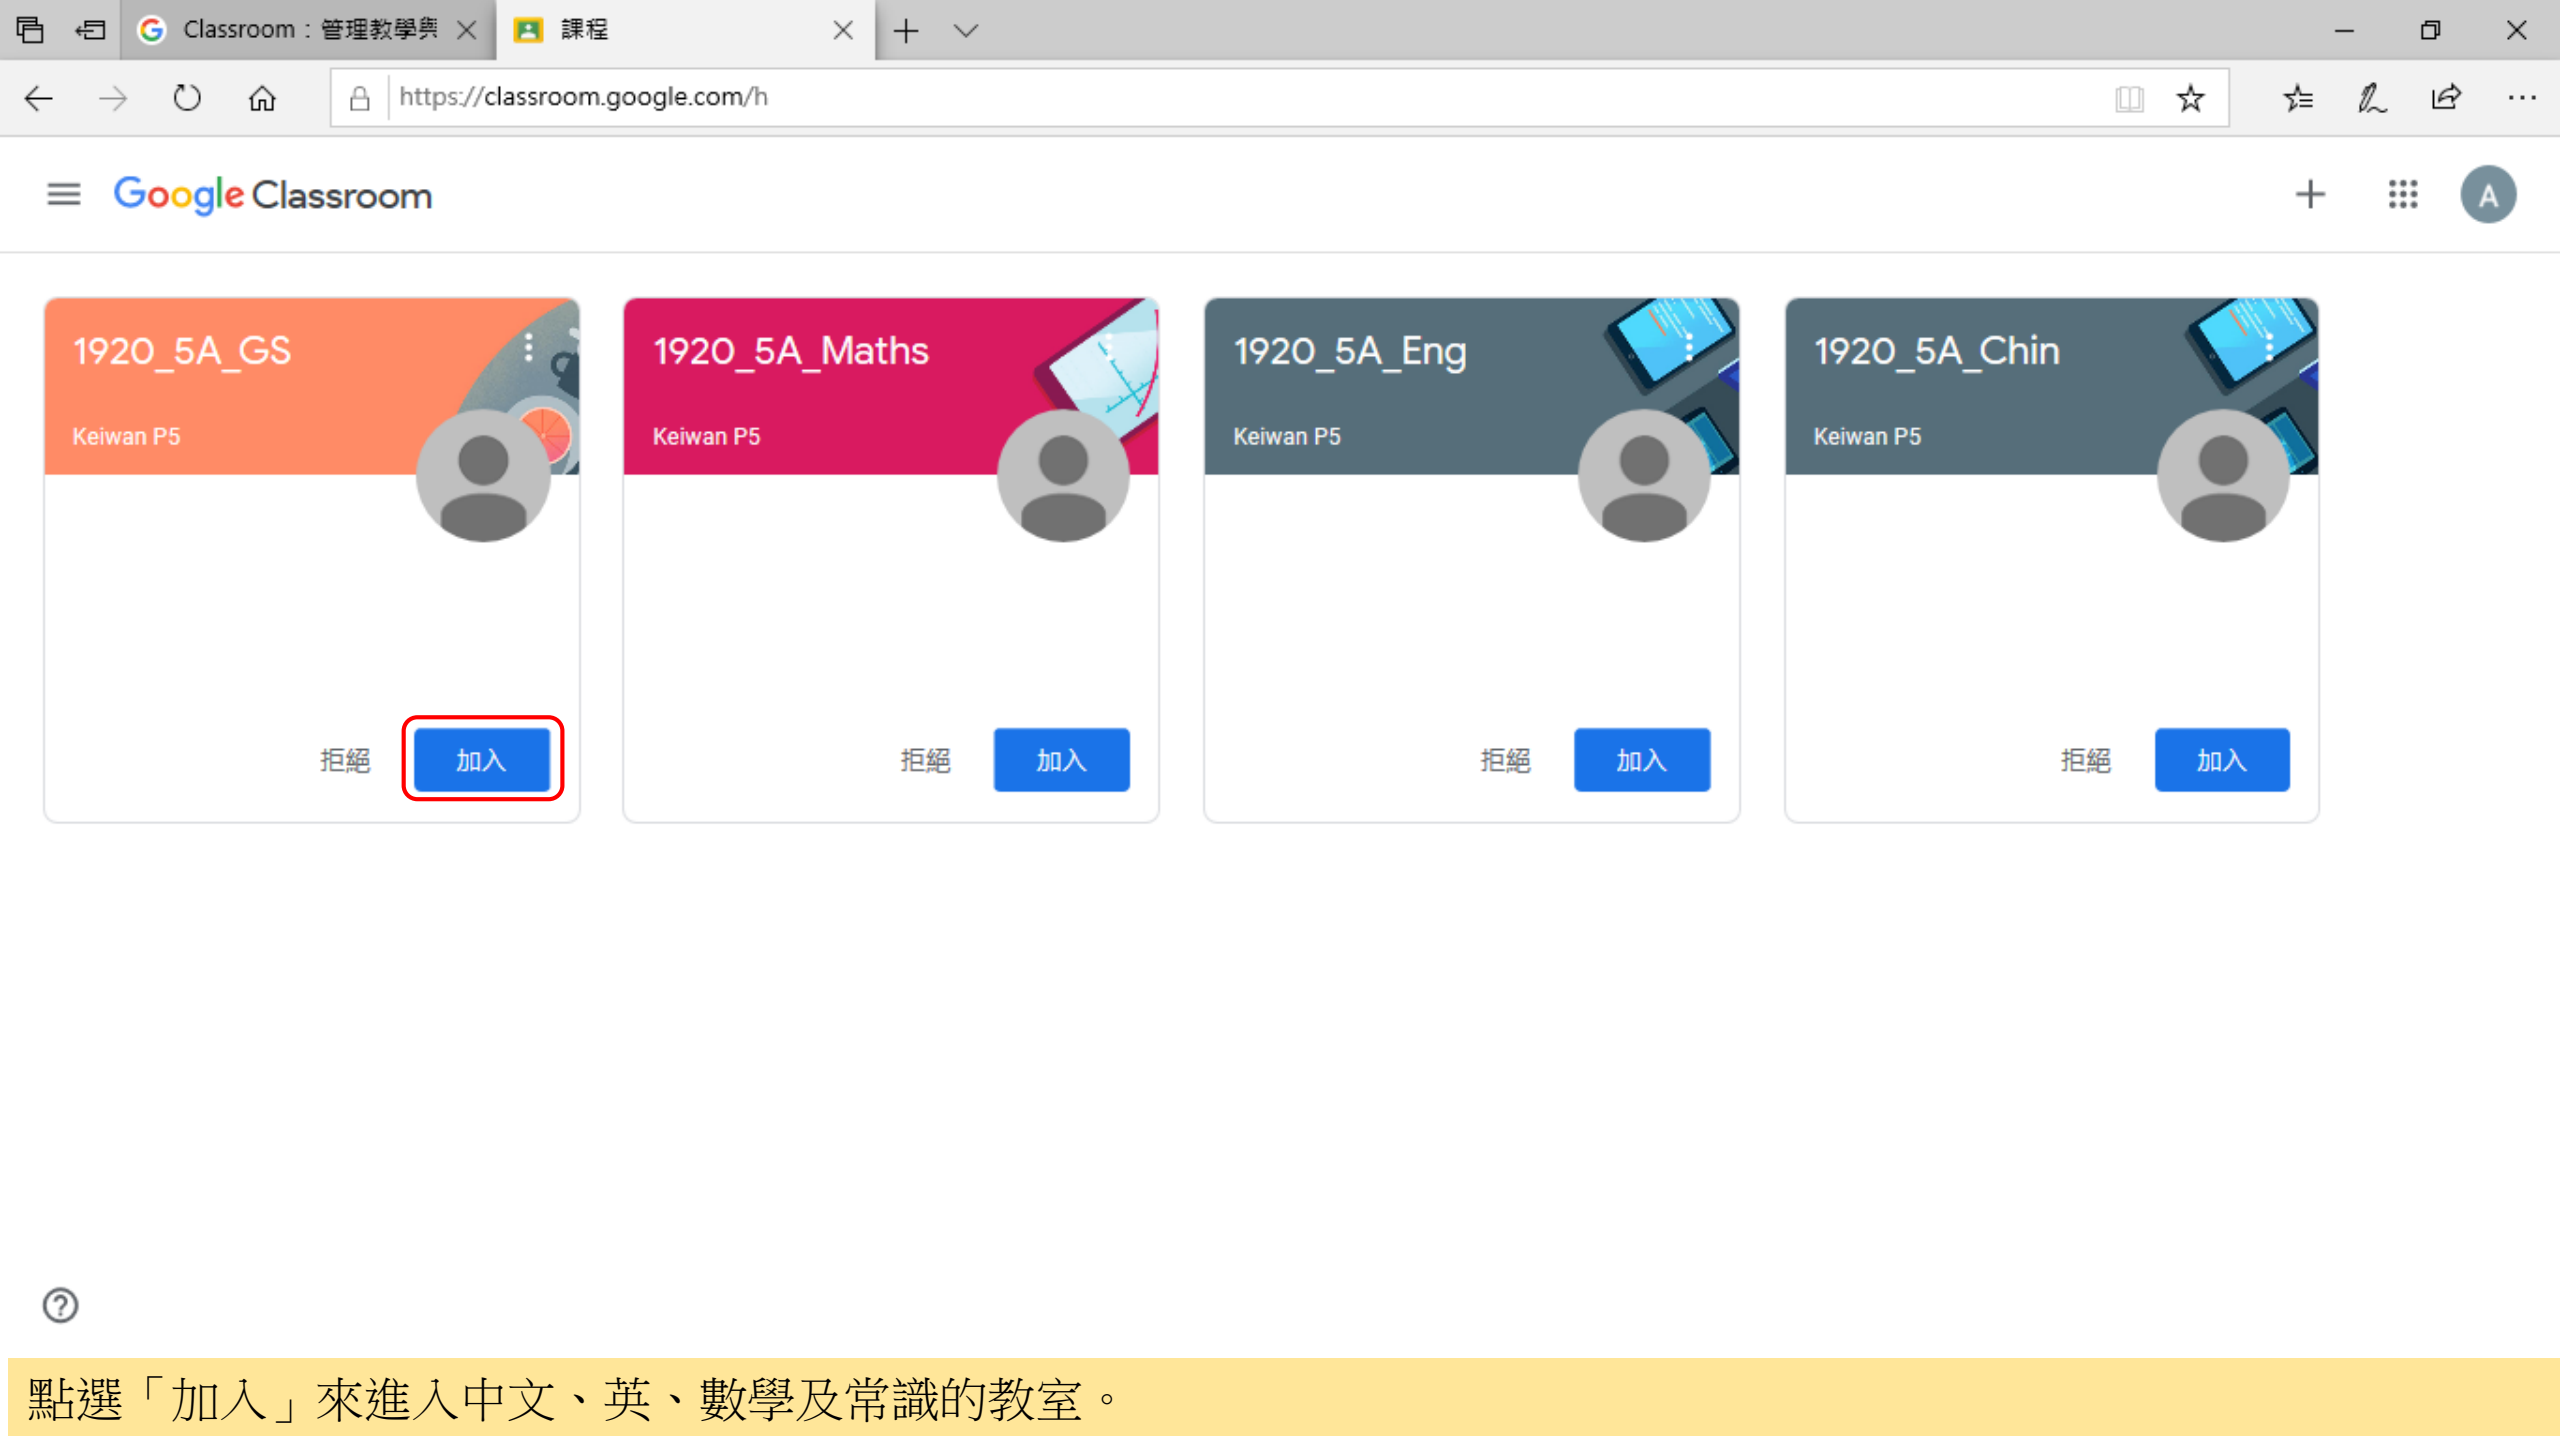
Classroom：管理教學與

課程

https://classroom.google.com/h

Google Classroom

A

1920_5A_GS

Keiwan P5

拒絕 加入

1920_5A_Maths

Keiwan P5

拒絕 加入

1920_5A_Eng

Keiwan P5

拒絕 加入

1920_5A_Chin

Keiwan P5

拒絕 加入

點選「加入」來進入中文、英、數學及常識的教室。